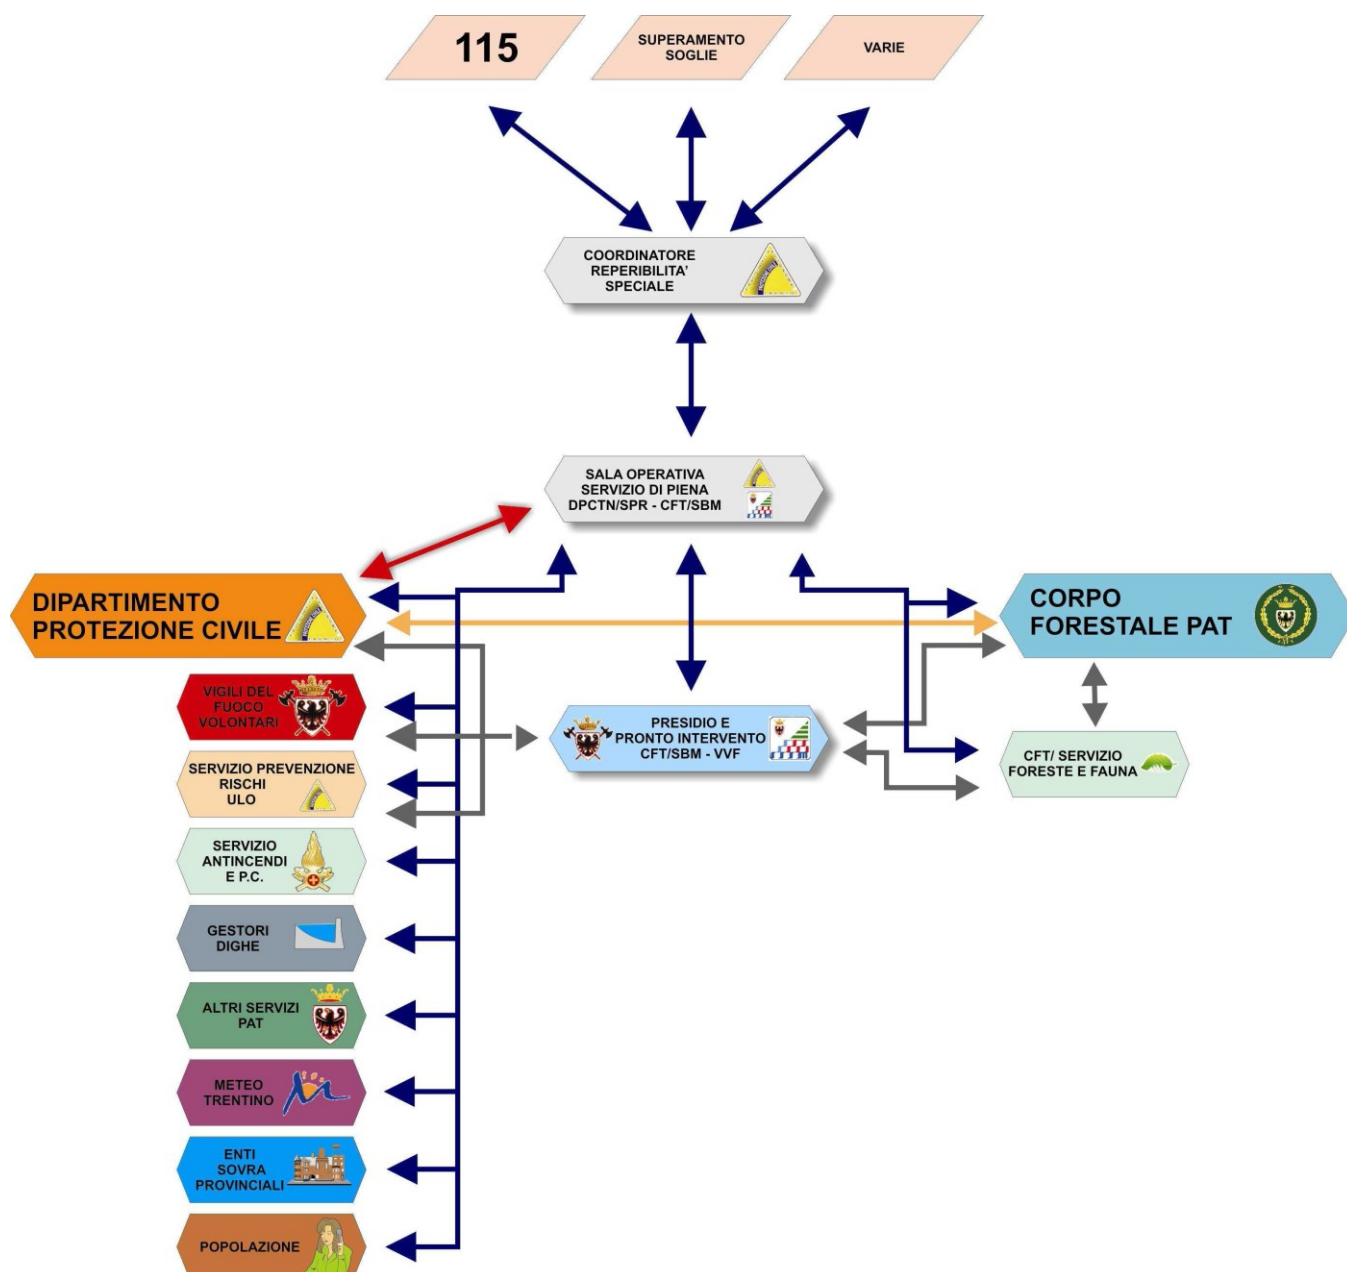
115

SUPERAMENTO SOGLIE

VARIE

COORDINATORE REPERIBILITA' SPECIALE

SALA OPERATIVA SERVIZIO DI PIENA DPCTN/SPR - CFT/SBM

DIPARTIMENTO PROTEZIONE CIVILE

CORPO FORESTALE PAT

VIGILI DEL FUOCO VOLONTARI

PRESIDIO E PRONTO INTERVENTO CFT/SBM - VVF

CFT/ SERVIZIO FORESTE E FAUNA

SERVIZIO PREVENZIONE RISCHI ULO

SERVIZIO ANTINCENDI E P.C.

GESTORI DIGHE

ALTRI SERVIZI PAT

METEO TRENTINO

ENTI SOVRA PROVINCIALI

POPOLAZIONE